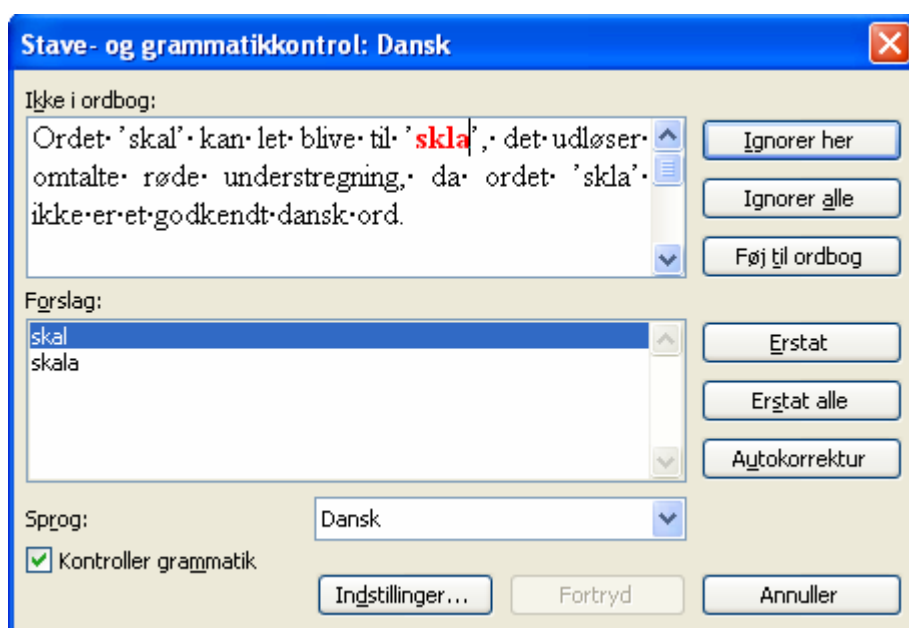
Stave- og grammatikkontrol: Dansk

Ikke i ordbog:

Ordet·'skal'·kan·let·blive·til·'skla',·det·udløser·omtalte·røde·understregning,·da·ordet·'skla'·ikke·er·et·godkendt·dansk·ord.

Ignorer her
Ignorer alle
Føj til ordbog

Forslag:

skal
skala

Erstat
Erstat alle
Autokorrektur

Sprog: Dansk

Kontroller grammatik

Indstillinger... Fortryd Annuller